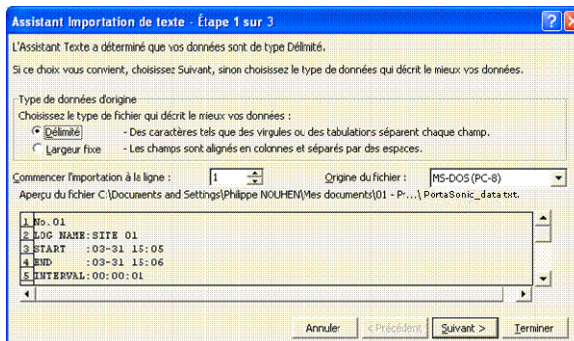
Assistant Importation de texte - Étape 1 sur 3

L'Assistant Texte a déterminé que vos données sont de type Délimité.

Si ce choix vous convient, choisissez Suivant, sinon choisissez le type de données qui décrit le mieux vos données.

Type de données d'origine
Choisissez le type de fichier qui décrit le mieux vos données :
Délimité - Des caractères tels que des virgules ou des tabulations séparent chaque champ.
Largeur fixe - Les champs sont alignés en colonnes et séparés par des espaces.

Commencer l'importation à la ligne : 1 Origine du fichier : MS-DOS (PC-8)

Aperçu du fichier C:\Documents and Settings\Philippe NOUHEN\Mes documents\01 - P...\ PortaSonic_data.txt.

1 No.01
2 LOG NAME:SITE 01
3 START :03-31 15:05
4 END :03-31 15:06
5 INTERVAL:00:00:01

Annuler < Précédent Suivant > Terminer